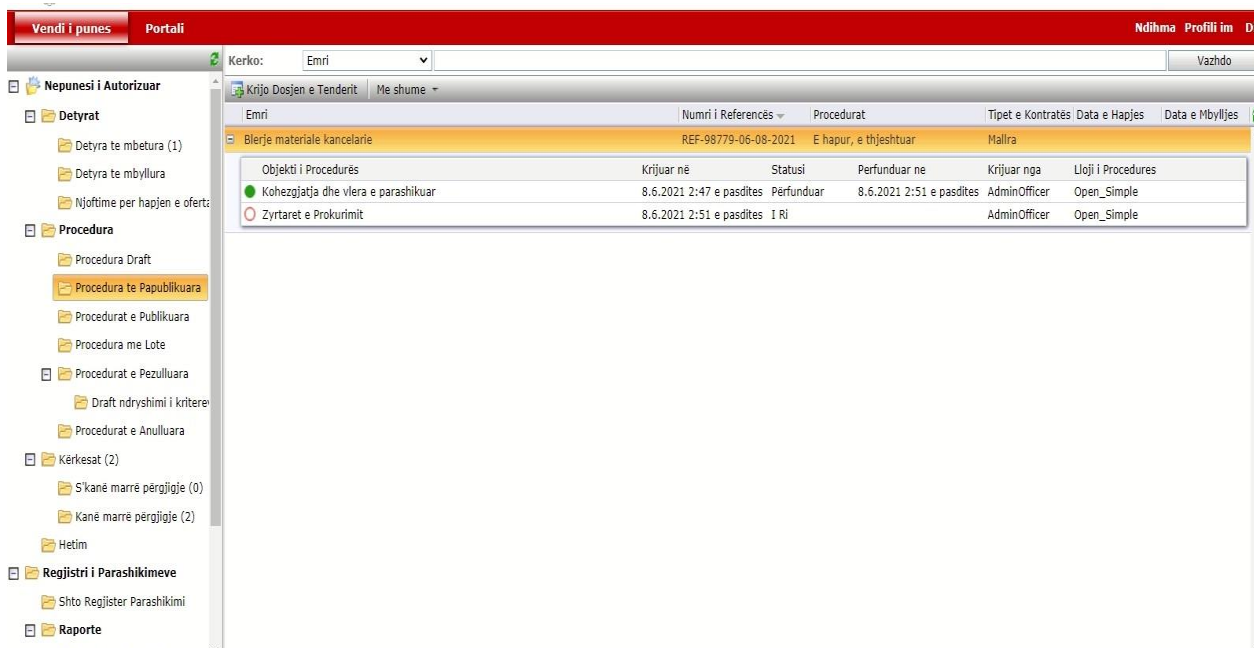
Vendi i punes Portali

Ndihma Profili im D

Kerko: Emri

Vazhdo

Nepunesi i Autorizuar

Detyrat

Detyra te mbetura (1)

Detyra te mbyllura

Njoftime per hapjen e oferta

Procedura

Procedura Draft

Procedura te Papublikuara

Procedurat e Publikuara

Procedura me Lote

Procedurat e Pezulluara

Draft ndryshimi i kriterev

Procedurat e Anulluara

Kërkesat (2)

S'kanë marrë përgjigje (0)

Kanë marrë përgjigje (2)

Hetim

Regjistri i Parashikimeve

Shto Regjister Parashikimi

Raporte

Krijo Dosjen e Tenderit | Me shume

| Emri | Numri i Referencës | Procedurat | Tipet e Kontratës | Data e Hapjes | Data e Mbylljes |
|---|---|---|---|---|---|
| Blerje materiale kancelarie | REF-98779-06-08-2021 | E hapur, e thjeshtuar | Mallra | | |

| Objekti i Procedurës | Krijuar në | Statusi | Perfunduar ne | Krijuar nga | Lloji i Procedures |
|---|---|---|---|---|---|
| Kohezgjatja dhe vlera e parashikuar | 8.6.2021 2:47 e pasdites | Përfunduar | 8.6.2021 2:51 e pasdites | AdminOfficer | Open_Simple |
| Zyrtaret e Prokurimit | 8.6.2021 2:51 e pasdites | I Ri | | AdminOfficer | Open_Simple |